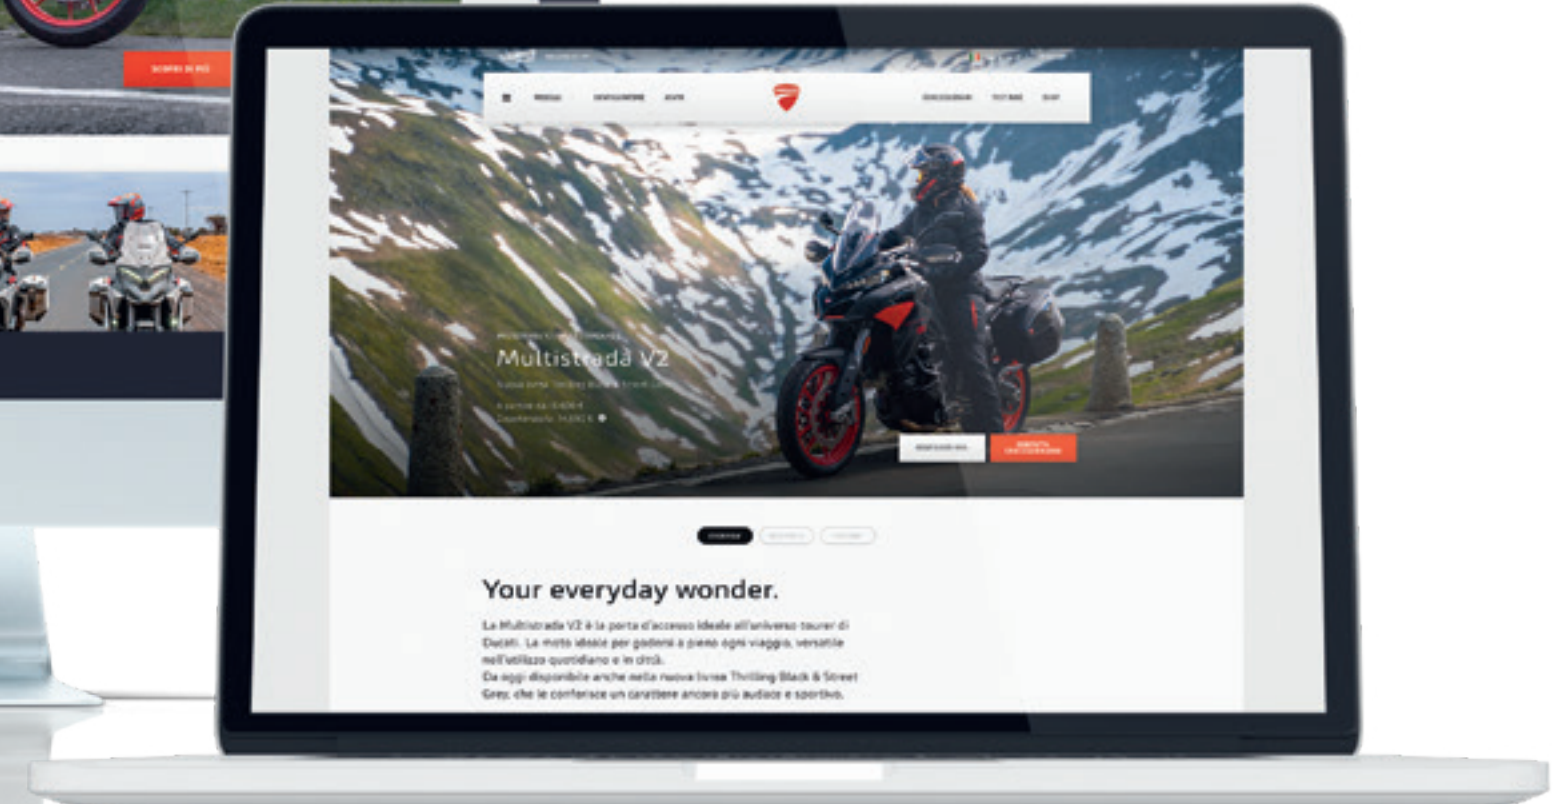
SCOPRI DI PIÙ

MODELLI

Multistrada V2

Your everyday wonder.

La Multistrada V2 è la porta d'accesso ideale all'universo tourer di Ducati. La moto ideale per godersi a pieno ogni viaggio, versatile nell'utilizzo quotidiano e in città.
Da oggi disponibile anche nella nuova livrea Thrilling Black & Street Grey, che le conferisce un carattere ancora più audace e sportivo.